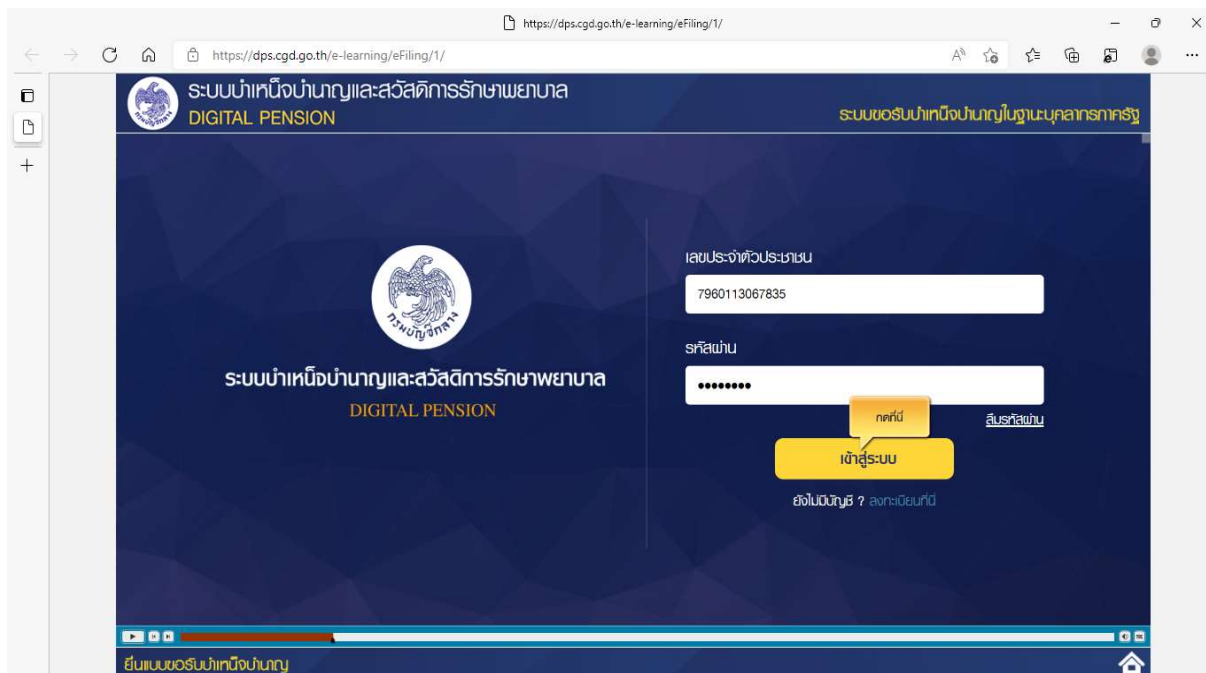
https://dps.cgd.go.th/e-learning/eFiling/1/

https://dps.cgd.go.th/e-learning/eFiling/1/

ระบบบำเหน็จบำนาญและสวัสดิการรักษาพยาบาล
DIGITAL PENSION

ระบบขอรับบำเหน็จบำนาญในฐานะบุคลากรภาครัฐ

กรมบัญชีกลาง

ระบบบำเหน็จบำนาญและสวัสดิการรักษาพยาบาล
DIGITAL PENSION

เลขประจำตัวประชาชน
7960113067835

รหัสผ่าน
••••••••

กดที่นี่

ลืมรหัสผ่าน

เข้าสู่ระบบ

ยังไม่มีบัญชี ? ลงทะเบียนที่นี่

ยื่นแบบขอรับบำเหน็จบำนาญ